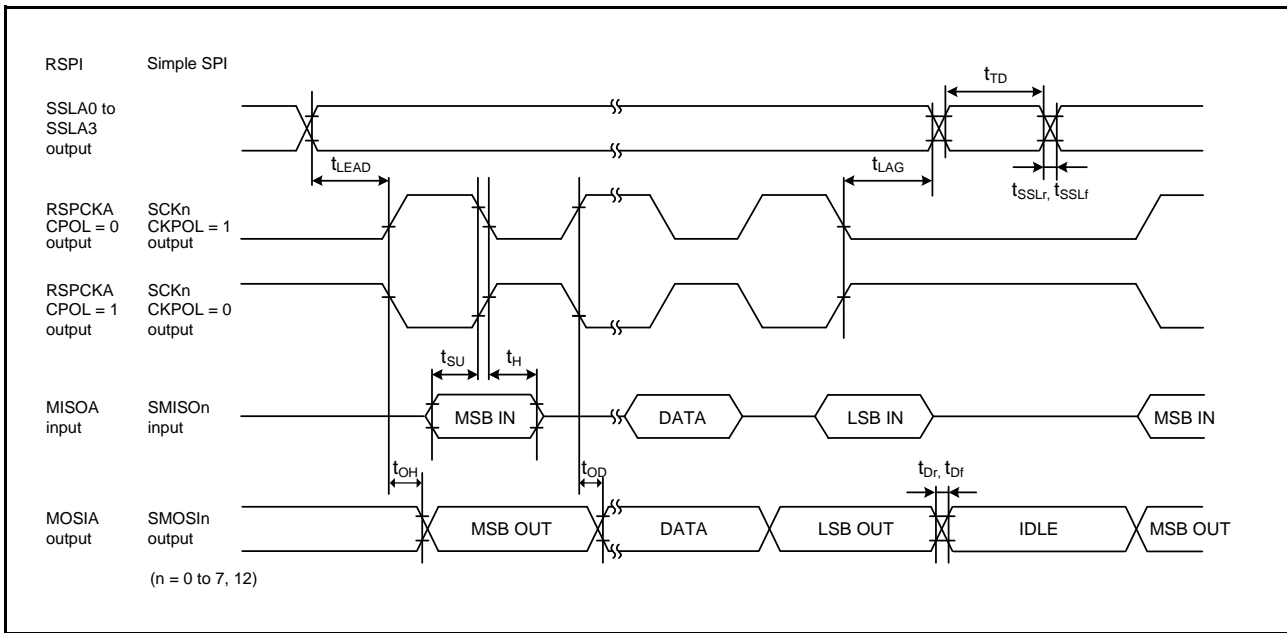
RSPI Simple SPI

$t_{TD}$

SSLA0 to SSLA3 output

$t_{LEAD}$

$t_{LAG}$

$t_{SSLr}$, $t_{SSLf}$

RSPCKA CPOL = 0 output

SCKn CKPOL = 1 output

RSPCKA CPOL = 1 output

SCKn CKPOL = 0 output

$t_{SU}$

$t_{H}$

MISOA input

SMISOn input

MSB IN

DATA

LSB IN

MSB IN

$t_{OH}$

$t_{OD}$

$t_{Dr}$, $t_{Df}$

MOSIA output

SMOSIn output

MSB OUT

DATA

LSB OUT

IDLE

MSB OUT

(n = 0 to 7, 12)